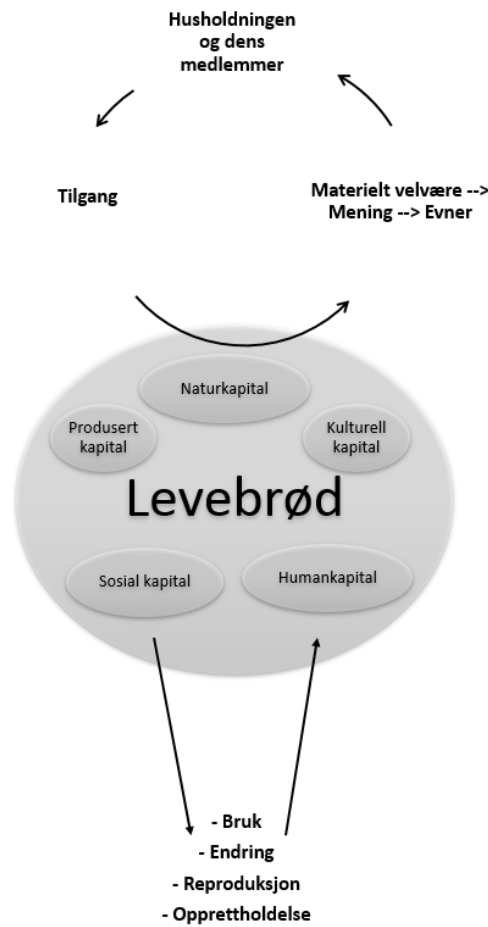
Husholdningen og dens medlemmer

Tilgang

Materielt velvære --> Mening --> Evner

Naturkapital

Produsert kapital

Kulturell kapital

Levebrød

Sosial kapital

Humankapital

- Bruk
- Endring
- Reproduksjon
- Opprettholdelse